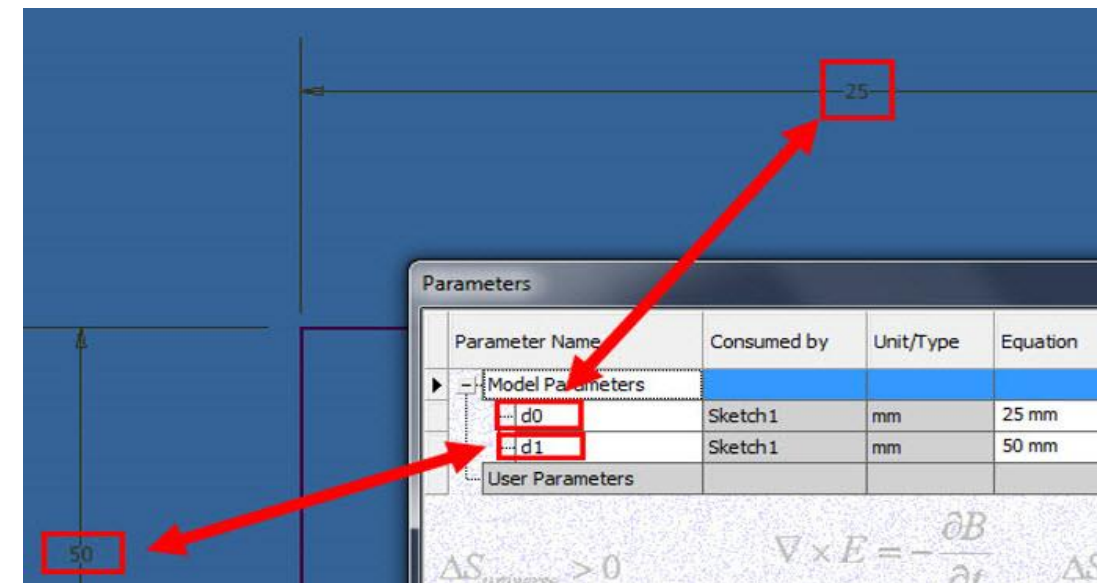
25

Parameters

| Parameter Name | Consumed by | Unit/Type | Equation |
|---|---|---|---|
| Model Parameters | | | |
| d0 | Sketch1 | mm | 25 mm |
| d1 | Sketch1 | mm | 50 mm |
| User Parameters | | | |

50

$\Delta S_{universe} > 0$ $\nabla \times E = -\frac{\partial B}{\partial t}$ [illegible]